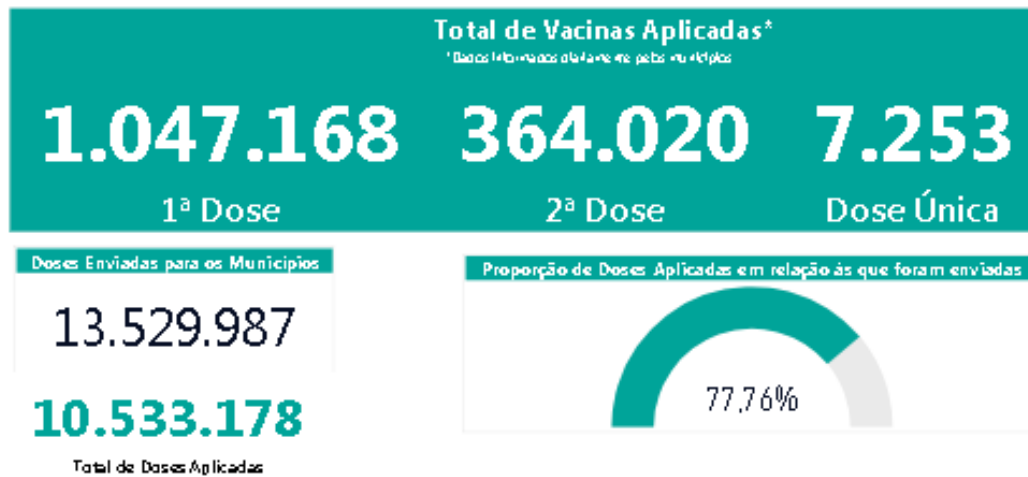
Total de Vacinas Aplicadas*
*Dados informados diariamente pelos municípios

1.047.168
1ª Dose

364.020
2ª Dose

7.253
Dose Única

Doses Enviadas para os Municípios
13.529.987

10.533.178
Total de Doses Aplicadas

Proporção de Doses Aplicadas em relação às que foram enviadas
77,76%